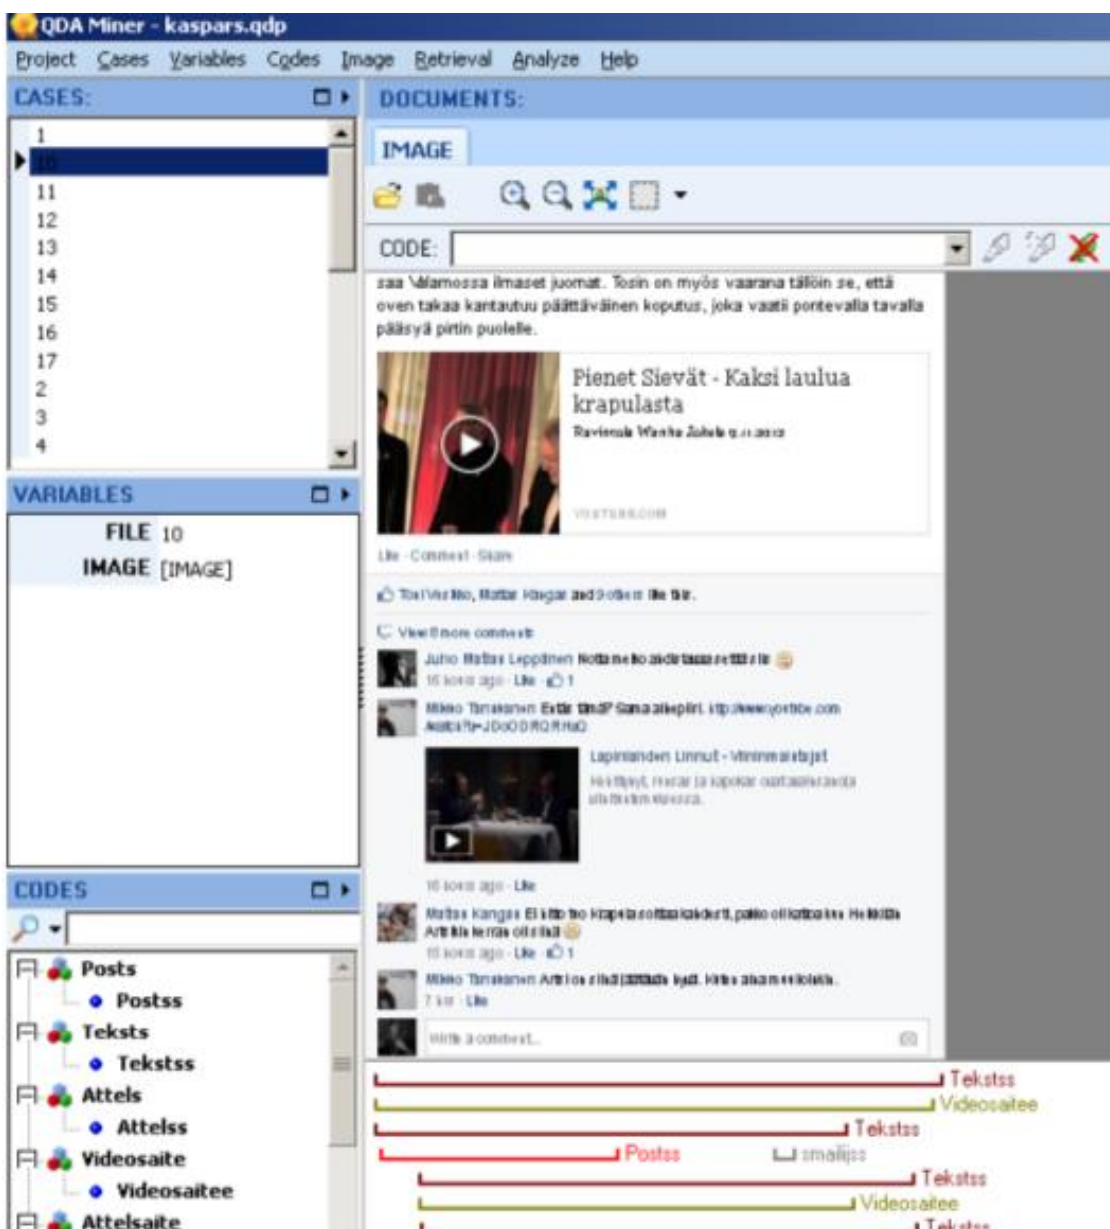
QDA Miner - kaspars.qdp

Project Cases Variables Codes Image Retrieval Analyze Help

CASES:

1
10
11
12
13
14
15
16
17
2
3
4

VARIABLES

FILE 10
IMAGE [IMAGE]

CODES

Posts
Postss
Teksts
Tekstss
Attels
Attelss
Videosaite
Videosaitee
Attelsaite

DOCUMENTS:

IMAGE

CODE:

saa Valamossa ilmaset juomat. Tosin on myös vaarana tällöin se, että oven takaa kantautuu päättäväinen koputus, joka vaatii pontevalla tavalla pääsyä pirtin puolelle.

Pienet Sievät - Kaksi laulua krapulasta

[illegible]

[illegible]

Like · Comment · Share

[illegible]

View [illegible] more comments

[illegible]

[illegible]

Lapinlahden Linnut - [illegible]

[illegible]

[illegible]

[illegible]

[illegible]

Write a comment...

Tekstss
Videosaitee
Tekstss
Postss
smailijss
Tekstss
Videosaitee
Tekstss